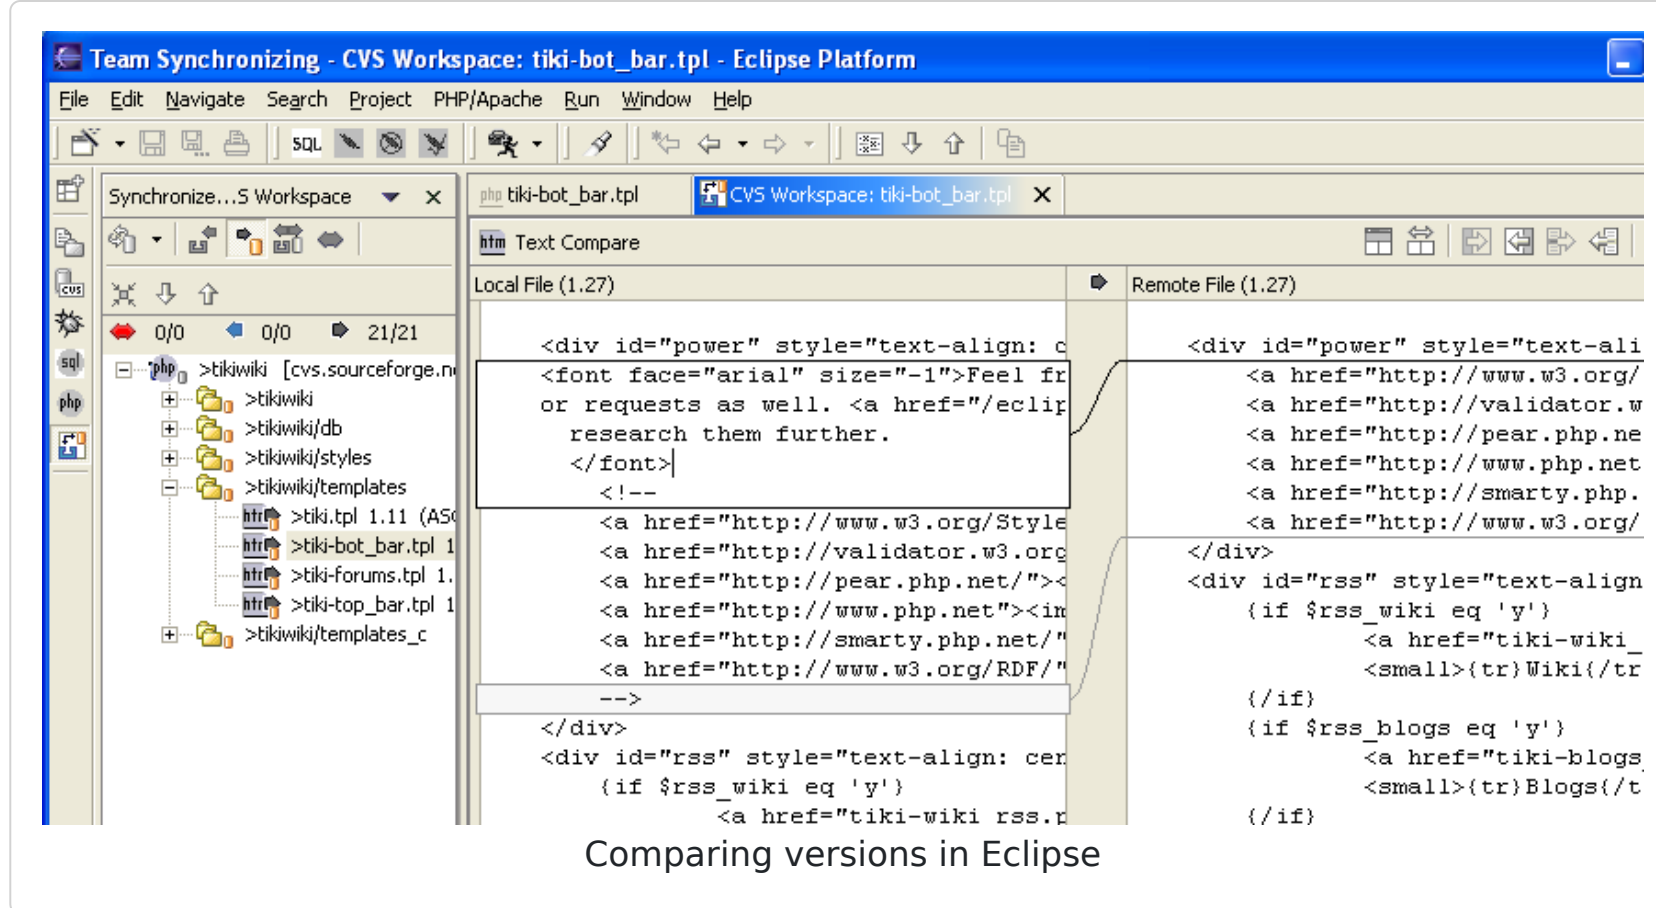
Team Synchronizing - CVS Workspace: tiki-bot_bar.tpl - Eclipse Platform

File Edit Navigate Search Project PHP/Apache Run Window Help

SQL

Synchronize...S Workspace ×

0/0 0/0 21/21

>tikiwiki [cvs.sourceforge.n
>tikiwiki
>tikiwiki/db
>tikiwiki/styles
>tikiwiki/templates
>tiki.tpl 1.11 (AS
>tiki-bot_bar.tpl 1
>tiki-forums.tpl 1.
>tiki-top_bar.tpl 1
>tikiwiki/templates_c

tiki-bot_bar.tpl CVS Workspace: tiki-bot_bar.tpl ×

Text Compare

Local File (1.27)

Remote File (1.27)

<div id="power" style="text-align: c
<font face="arial" size="-1">Feel fr
or requests as well. <a href="/eclip
research them further.
</font>
<!--
<a href="http://www.w3.org/Style
<a href="http://validator.w3.org
<a href="http://pear.php.net/"><
<a href="http://www.php.net"><im
<a href="http://smarty.php.net/"
<a href="http://www.w3.org/RDF/"
-->
</div>
<div id="rss" style="text-align: cen
{if $rss_wiki eq 'y'}
<a href="tiki-wiki rss.p

<div id="power" style="text-ali
<a href="http://www.w3.org/
<a href="http://validator.w
<a href="http://pear.php.ne
<a href="http://www.php.net
<a href="http://smarty.php.
<a href="http://www.w3.org/
</div>
<div id="rss" style="text-align
{if $rss_wiki eq 'y'}
<a href="tiki-wiki_
<small>{tr}Wiki{/tr
{/if}
{if $rss_blogs eq 'y'}
<a href="tiki-blogs
<small>{tr}Blogs{/t
{/if}

Comparing versions in Eclipse